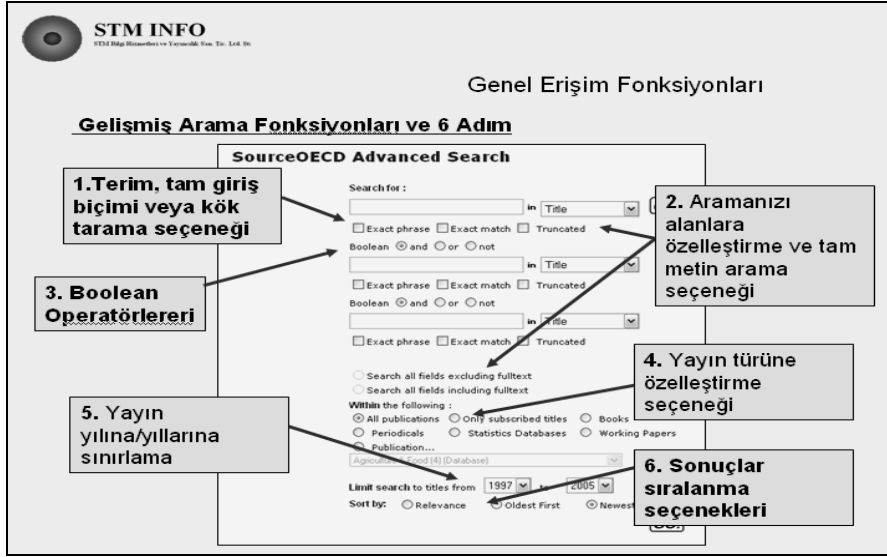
STM INFO
STM Bilgi Hizmetleri ve Yayıncılık San. Tic. Ltd. Şti.

Genel Erişim Fonksiyonları

Gelişmiş Arama Fonksiyonları ve 6 Adım

SourceOECD Advanced Search

1.Terim, tam giriş biçimi veya kök tarama seçeneği

Search for :

in Title

Exact phrase Exact match Truncated

2. Aramanızı alanlara özelleştirme ve tam metin arama seçeneği

Boolean and or not

in Title

Exact phrase Exact match Truncated

3. Boolean Operatörlereri

Boolean and or not

in Title

Exact phrase Exact match Truncated

Search all fields excluding fulltext
Search all fields including fulltext

4. Yayın türüne özelleştirme seçeneği

Within the following :
All publications Only subscribed titles Books
Periodicals Statistics Databases Working Papers
Publication...

5. Yayın yılına/yıllarına sınırlama

Agriculture & Food (4) (Database)

Limit search to titles from 1997 to 2005

6. Sonuçlar sıralanma seçenekleri

Sort by: Relevance Oldest First Newest

GO